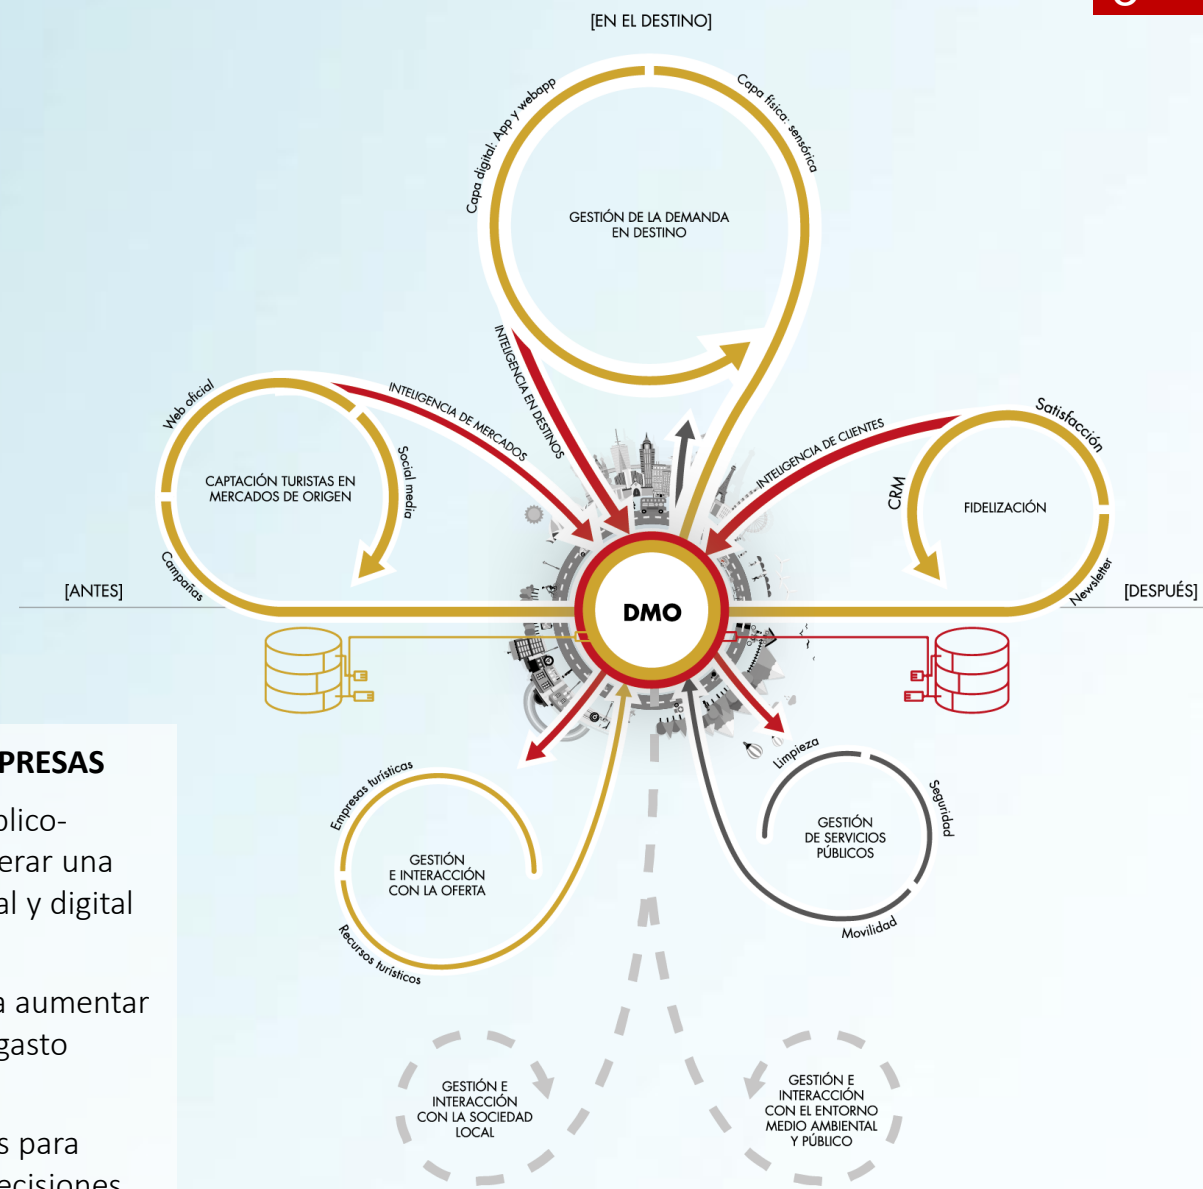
[EN EL DESTINO]

Capa digital: App y webapp

Capa física: sensórica

GESTIÓN DE LA DEMANDA EN DESTINO

INTELIGENCIA EN DESTINOS

Web oficial

INTELIGENCIA DE MERCADOS

Social media

CAPTACIÓN TURISTAS EN MERCADOS DE ORIGEN

Campañas

INTELIGENCIA DE CLIENTES

Satisfacción

CRM

FIDELIZACIÓN

Newsletter

[ANTES]

DMO

[DESPUÉS]

PRESAS

blico-
erar una
al y digital

a aumentar
gasto

s para
ecisiones

Empresas turísticas

GESTIÓN E INTERACCIÓN CON LA OFERTA

Recursos turísticos

Limpieza

Seguridad

GESTIÓN DE SERVICIOS PÚBLICOS

Movilidad

GESTIÓN E INTERACCIÓN CON LA SOCIEDAD LOCAL

GESTIÓN E INTERACCIÓN CON EL ENTORNO MEDIO AMBIENTAL Y PÚBLICO